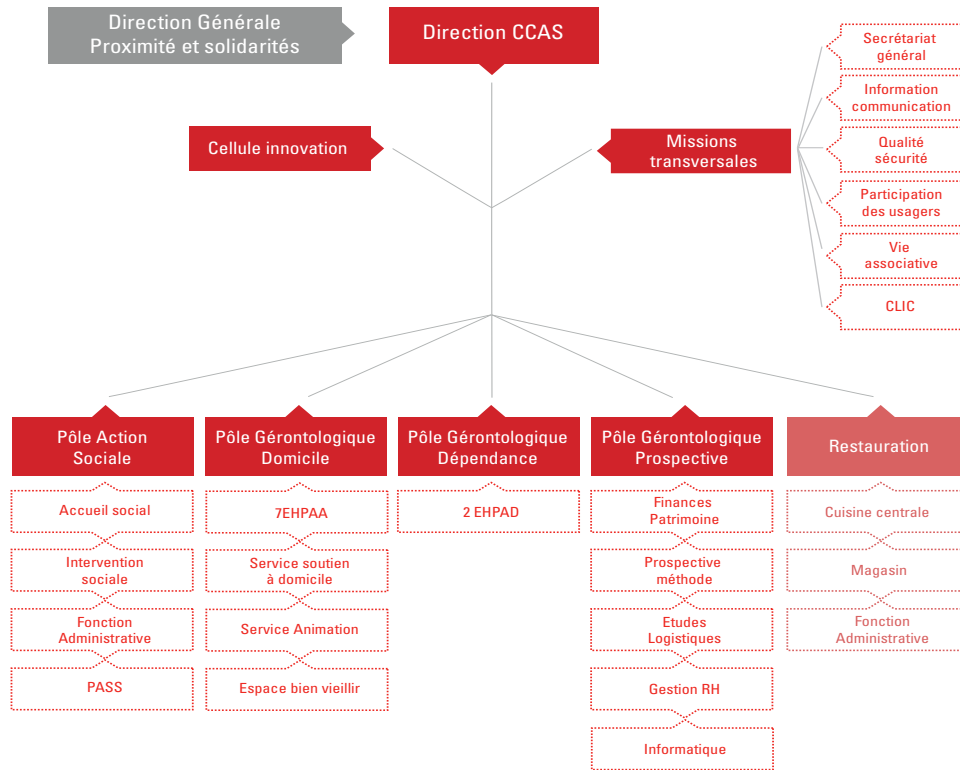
Direction Générale
Proximité et solidarités

Direction CCAS

Cellule innovation

Missions transversales

Secrétariat général

Information communication

Qualité sécurité

Participation des usagers

Vie associative

CLIC

Pôle Action Sociale

Accueil social

Intervention sociale

Fonction Administrative

PASS

Pôle Gérontologique Domicile

7EHPAA

Service soutien à domicile

Service Animation

Espace bien vieillir

Pôle Gérontologique Dépendance

2 EHPAD

Pôle Gérontologique Prospective

Finances Patrimoine

Prospective méthode

Etudes Logistiques

Gestion RH

Informatique

Restauration

Cuisine centrale

Magasin

Fonction Administrative